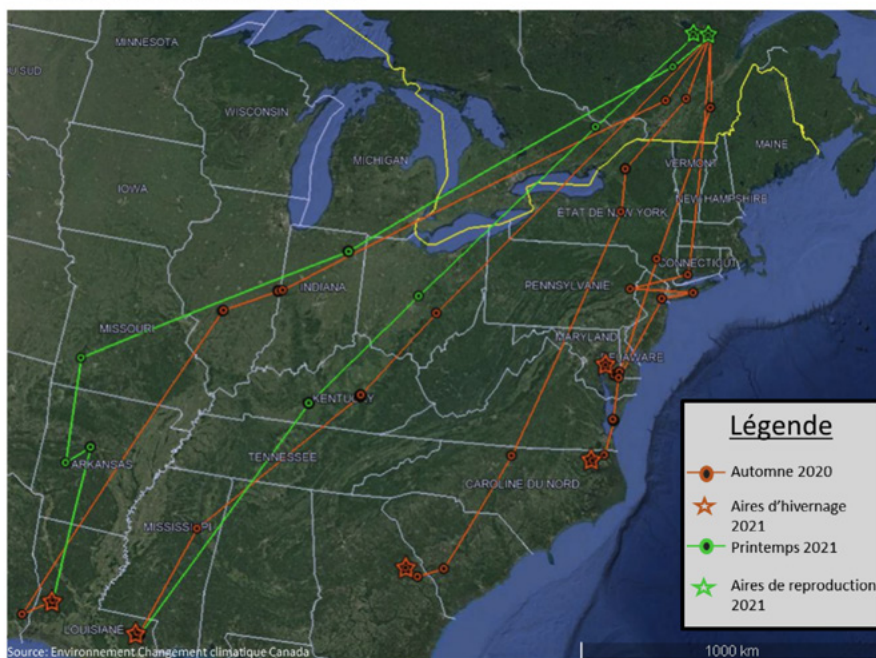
MINNESOTA
U SUD
WISCONSIN
MICHIGAN
MAINE
VERMONT
IOWA
ÉTAT DE NEW YORK
NEW HAMPSHIRE
CONNECTICUT
INDIANA
PENNSYLVANIE
MISSOURI
MARYLAND
DELAWARE
KENTUCKY
TENNESSEE
ARKANSAS
CAROLINE DU NORD
MISSISSIPPI
LOUISIANE

Légende
Automne 2020
Aires d'hivernage 2021
Printemps 2021
Aires de reproduction 2021

Source: Environnement Changement climatique Canada
1000 km